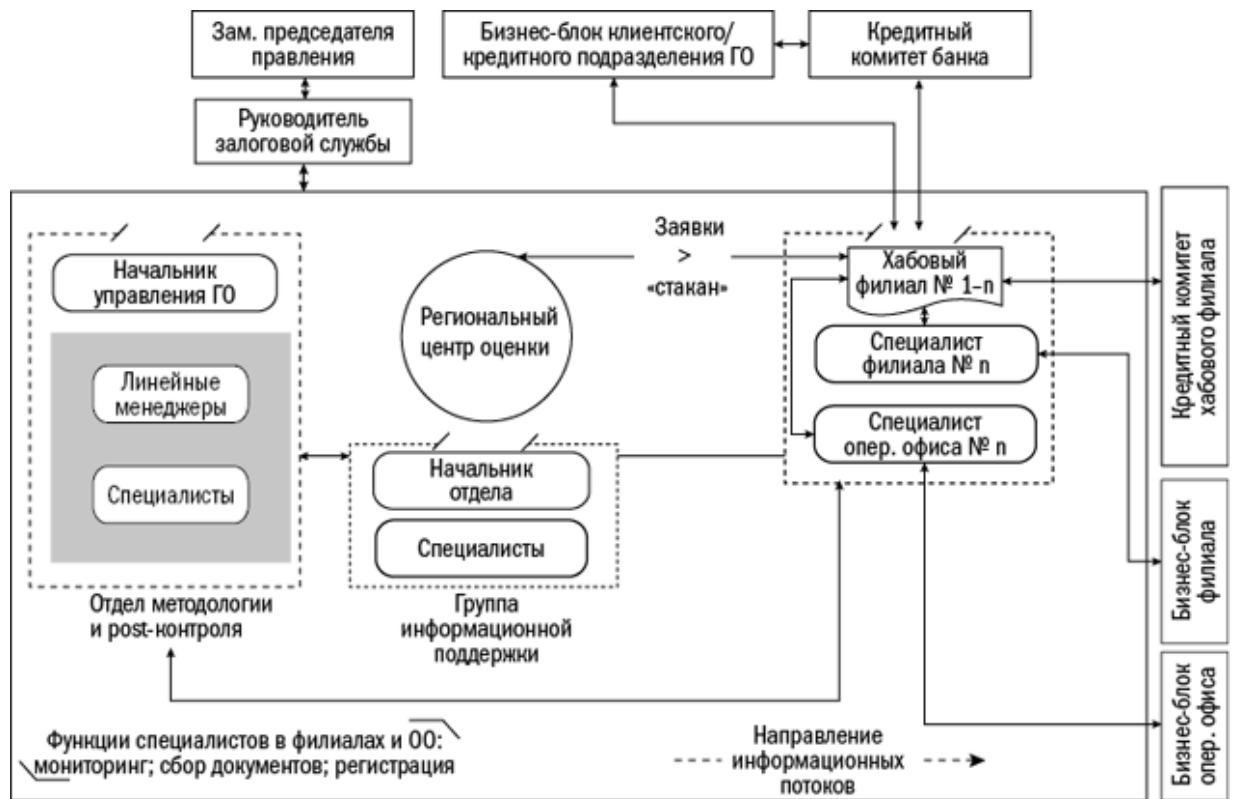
Зам. председателя правления

Бизнес-блок клиентского/ кредитного подразделения ГО

Кредитный комитет банка

Руководитель залоговой службы

Заявки
>
«стакан»

Начальник управления ГО

Линейные менеджеры

Специалисты

Отдел методологии и post-контроля

Региональный центр оценки

Начальник отдела

Специалисты

Группа информационной поддержки

Хабовый филиал № 1–n

Специалист филиала № n

Специалист опер. офиса № n

Кредитный комитет хабового филиала

Бизнес-блок филиала

Бизнес-блок опер. офиса

Функции специалистов в филиалах и ОО: мониторинг; сбор документов; регистрация

Направление информационных потоков